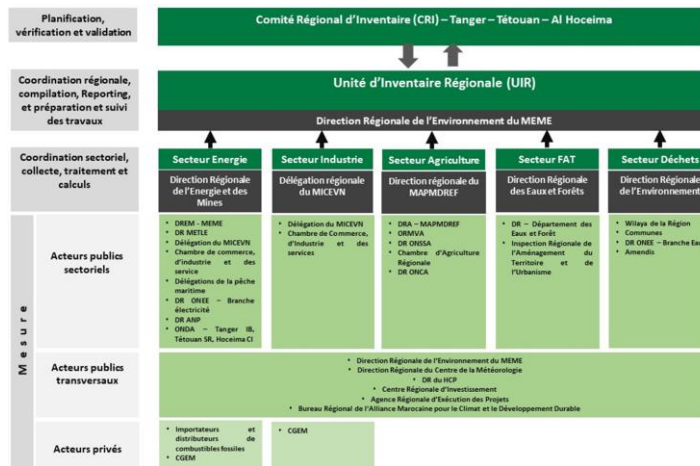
Planification, vérification et validation

Comité Régional d'Inventaire (CRI) – Tanger – Tétouan – Al Hoceima

Coordination régionale, compilation, Reporting, et préparation et suivi des travaux

Unité d'Inventaire Régionale (UIR)

Direction Régionale de l'Environnement du MEME

Coordination sectoriel, collecte, traitement et calculs

Secteur Energie

Direction Régionale de l'Energie et des Mines

Secteur Industrie

Délégation régionale du MICEVN

Secteur Agriculture

Direction régionale du MAPMDREF

Secteur FAT

Direction Régionale des Eaux et Forêts

Secteur Déchets

Direction Régionale de l'Environnement

Mesure

Acteurs publics sectoriels

- DREM - MEME
- DR METLE
- Délégation du MICEVN
- Chambre de commerce, d'industrie et des service
- Délégations de la pêche maritime
- DR ONEE – Branche électricité
- DR ANP
- ONDA – Tanger IB, Tétouan SR, Hoceima CI

- Délégation du MICEVN
- Chambre de Commerce, d'Industrie et des services

- DRA – MAPMDREF
- ORMVA
- DR ONSSA
- Chambre d'Agriculture Régionale
- DR ONCA

- DR – Département des Eaux et Forêt
- Inspection Régionale de l'Aménagement du Territoire et de l'Urbanisme

- Wilaya de la Région
- Communes
- DR ONEE – Branche Ea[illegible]
- Amendis

Acteurs publics transversaux

- Direction Régionale de l'Environnement du MEME
- Direction Régionale du Centre de la Météorologie
- DR du HCP
- Centre Régionale d'Investissement
- Agence Régionale d'Exécution des Projets
- Bureau Régional de l'Alliance Marocaine pour le Climat et le Développement Durable

Acteurs privés

- Importateurs et distributeurs de combustibles fossiles
- CGEM

- CGEM